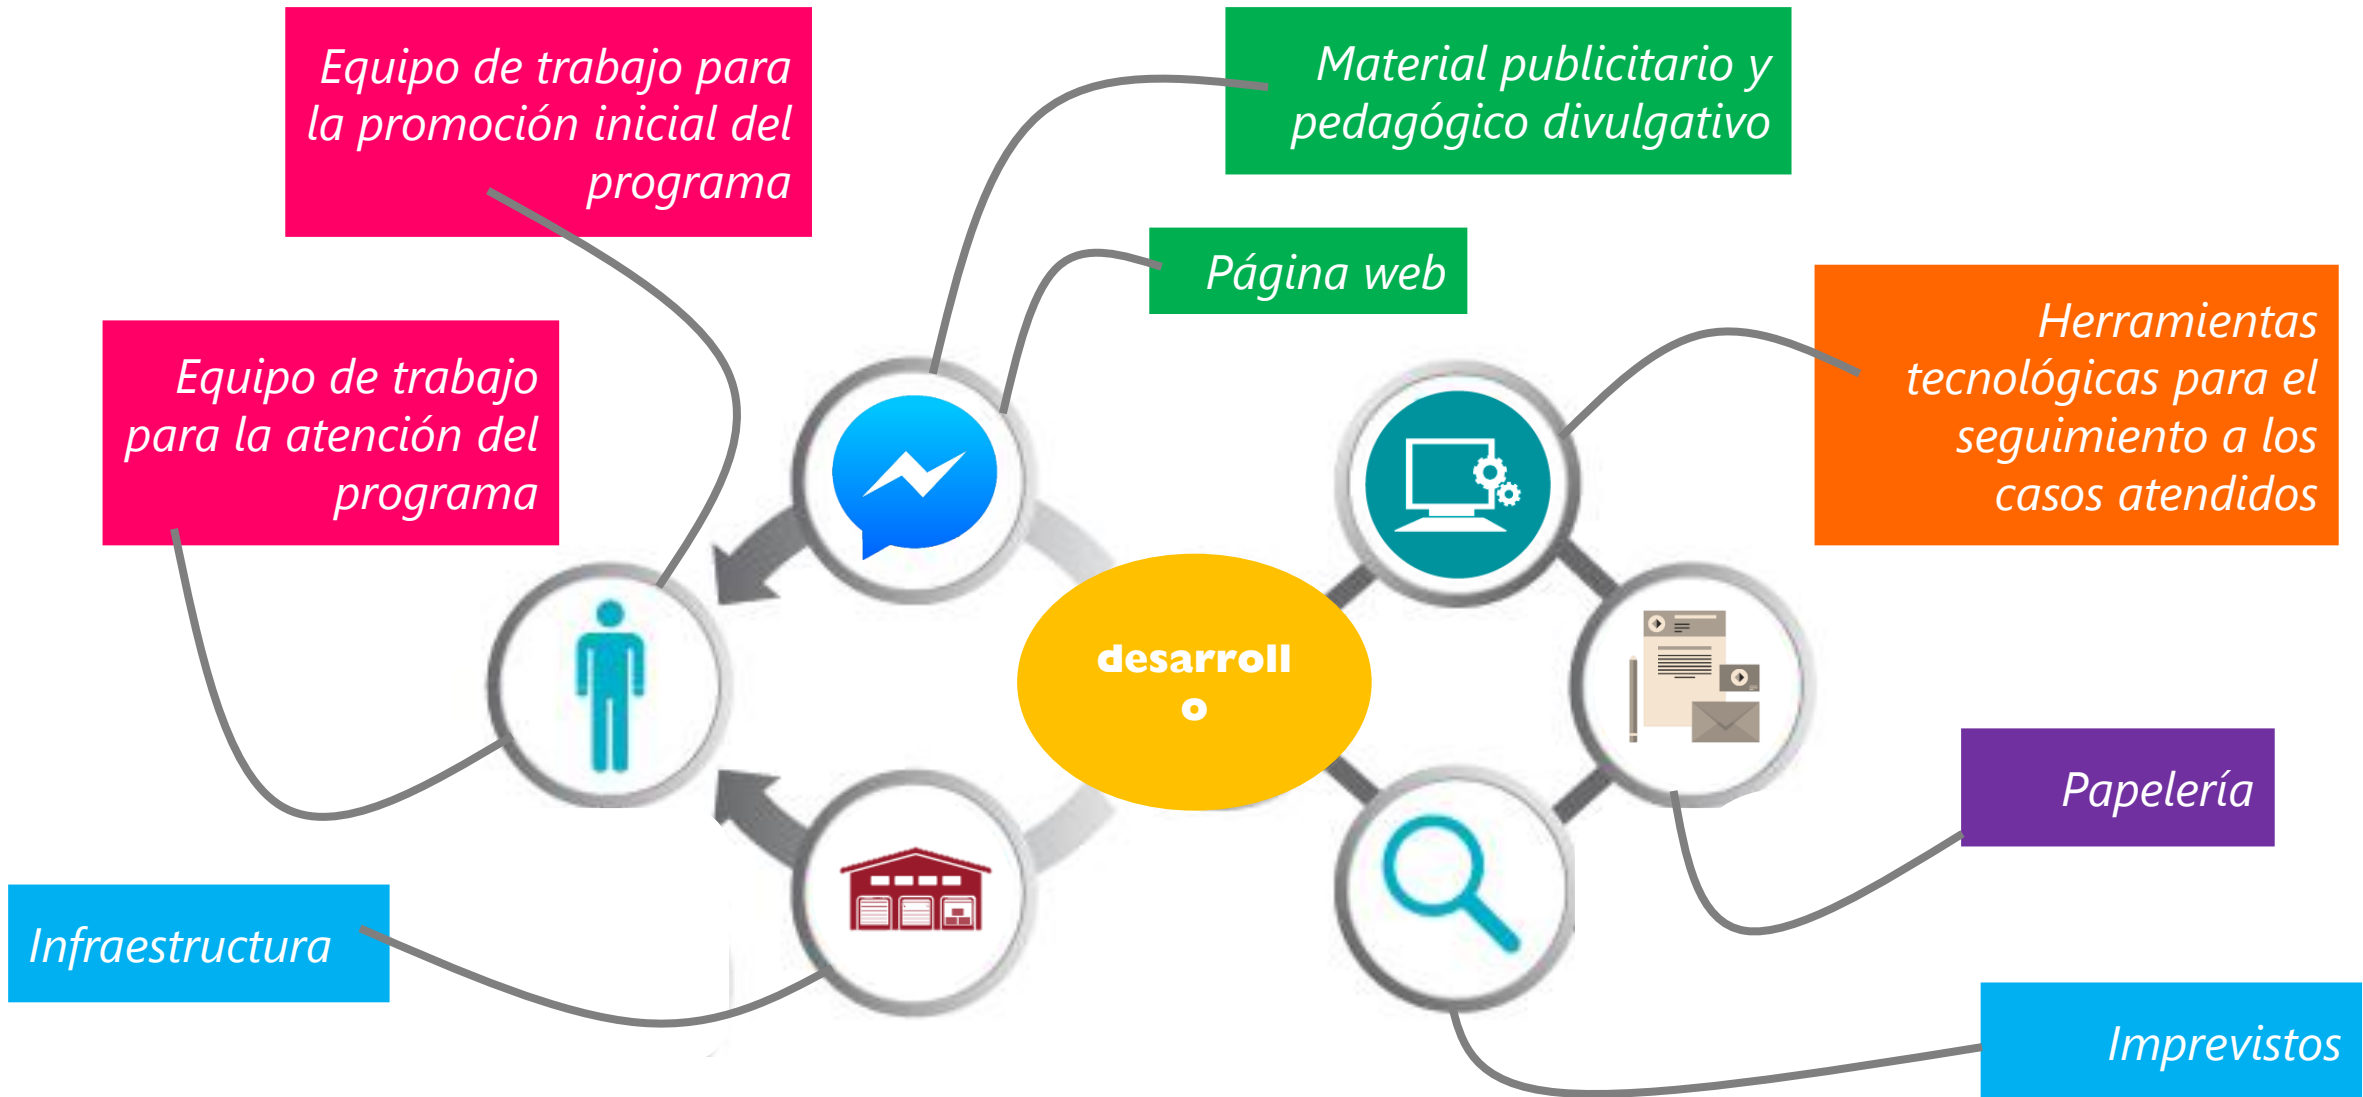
Equipo de trabajo para la promoción inicial del programa

Material publicitario y pedagógico divulgativo

Página web

Equipo de trabajo para la atención del programa

Herramientas tecnológicas para el seguimiento a los casos atendidos

desarroll
o

Papelería

Infraestructura

Imprevistos